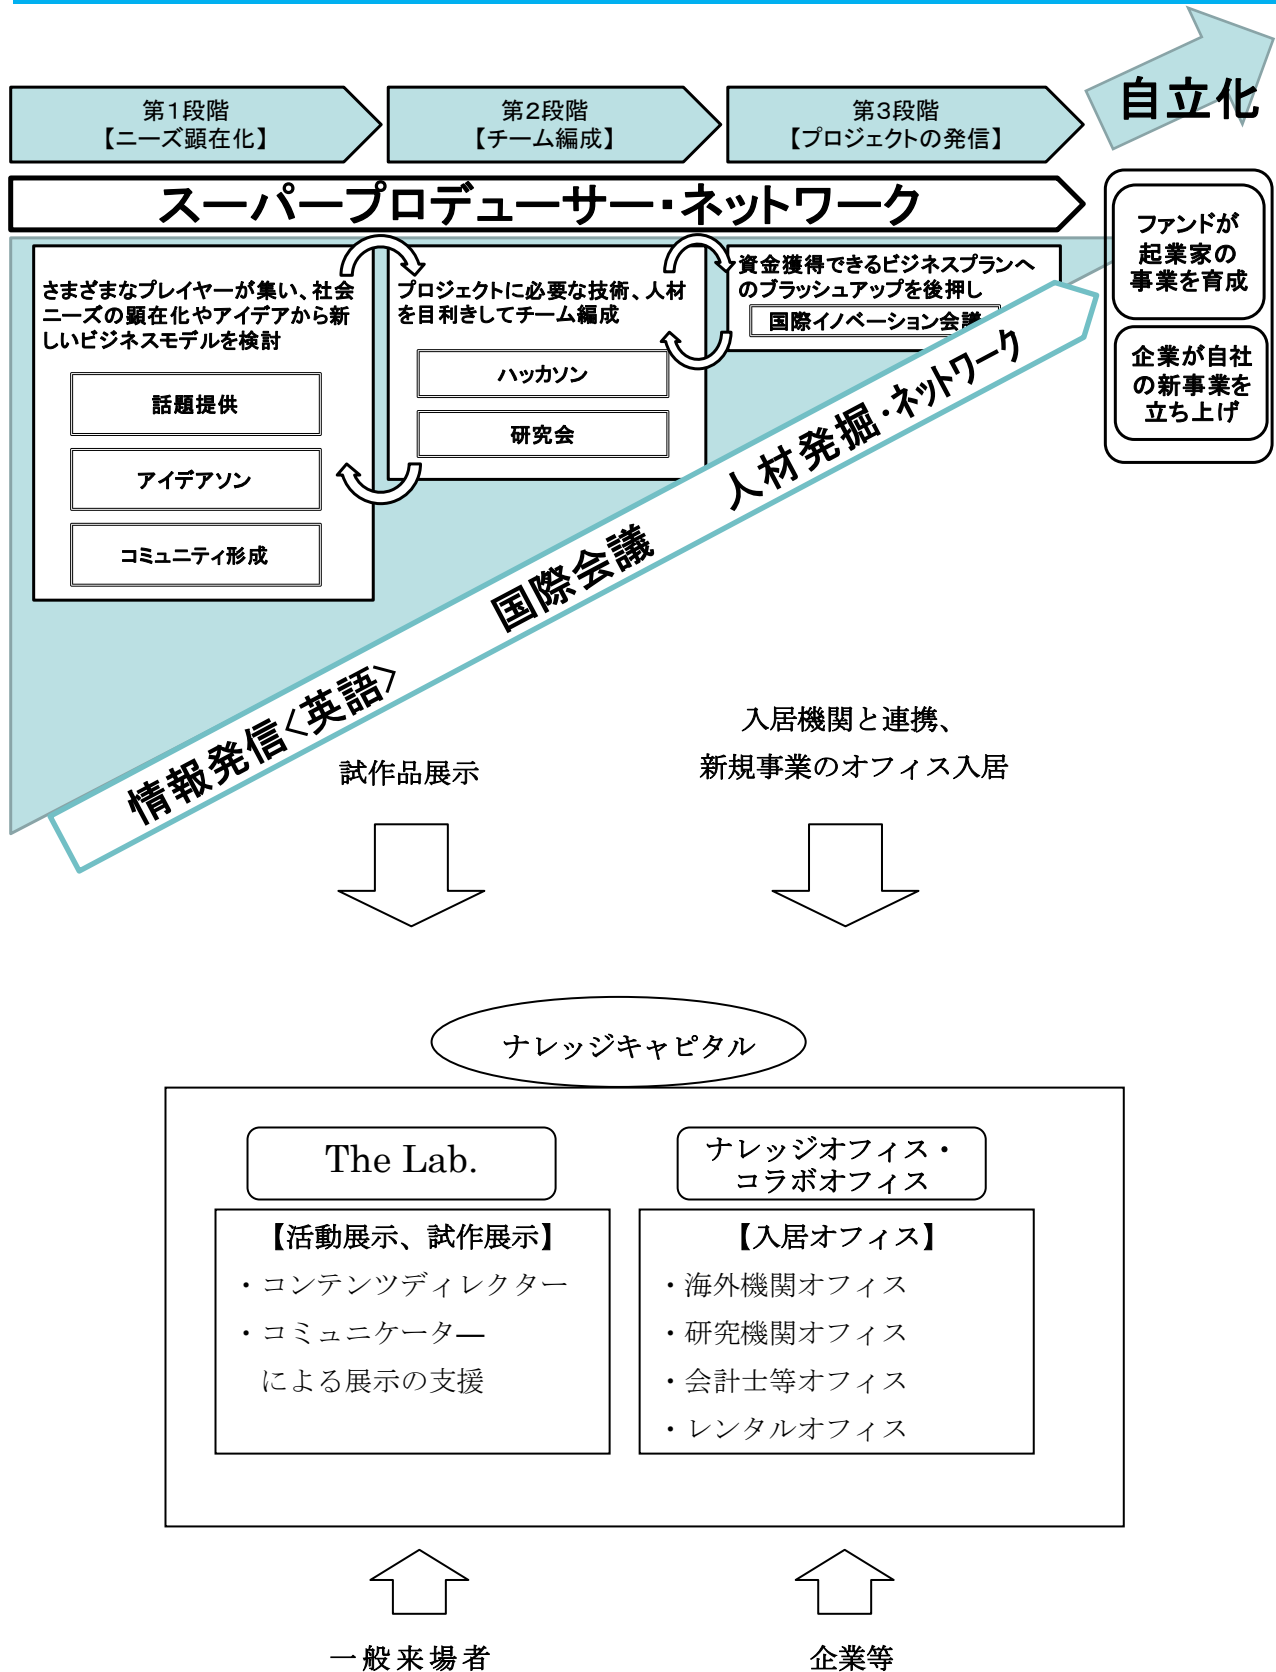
第1段階
【ニーズ顕在化】

第2段階
【チーム編成】

第3段階
【プロジェクトの発信】

自立化

スーパープロデューサー・ネットワーク

さまざまなプレイヤーが集い、社会ニーズの顕在化やアイデアから新しいビジネスモデルを検討

話題提供

アイデアソン

コミュニティ形成

プロジェクトに必要な技術、人材を目利きしてチーム編成

ハッカソン

研究会

資金獲得できるビジネスプランへのブラッシュアップを後押し

国際イノベーション会議

ファンドが起業家の事業を育成

企業が自社の新事業を立ち上げ

人材発掘・ネットワーク

国際会議

情報発信〈英語〉

試作品展示

入居機関と連携、
新規事業のオフィス入居

ナレッジキャピタル

The Lab.

【活動展示、試作展示】
・コンテンツディレクター
・コミュニケーター
による展示の支援

ナレッジオフィス・
コラボオフィス

【入居オフィス】
・海外機関オフィス
・研究機関オフィス
・会計士等オフィス
・レンタルオフィス

一般来場者

企業等